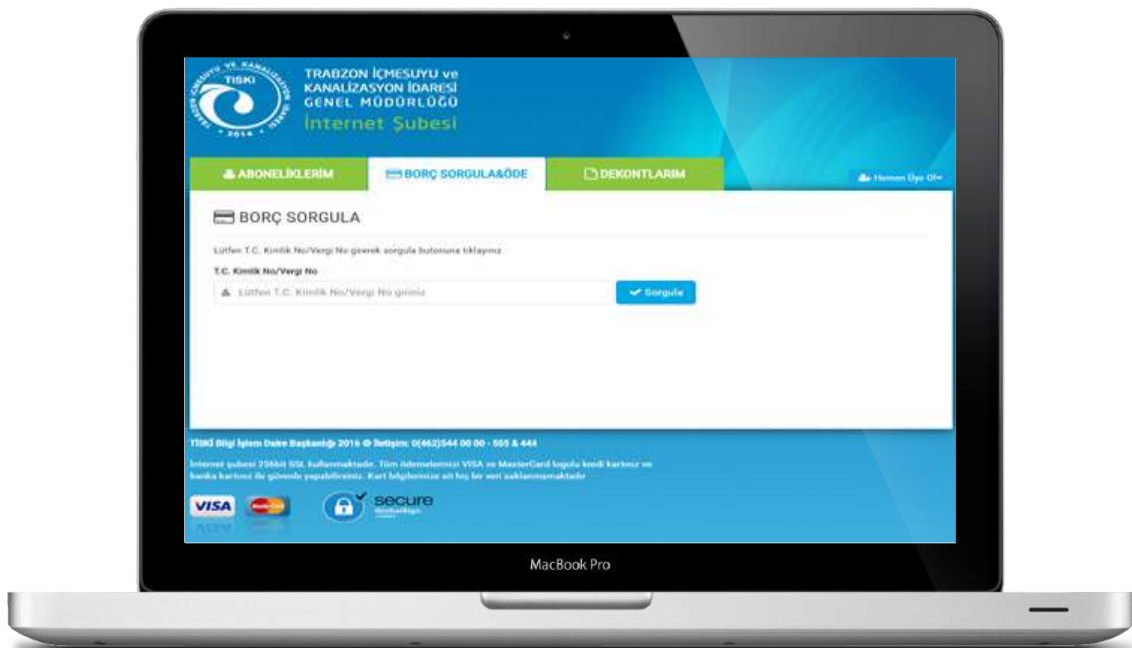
TİSKİ
2014

TRABZON İÇMESUYU ve KANALİZASYON İDARESİ GENEL MÜDÜRLÜĞÜ
İnternet Şubesi

ABONELİKLERİM
BORÇ SORGULA&ÖDE
DEKONTLARIM
Hemen Üye Ol

BORÇ SORGULA

Lütfen T.C. Kimlik No/Vergi No girerek sorgula butonuna tıklayınız

T.C. Kimlik No/Vergi No

Lütfen T.C. Kimlik No/Vergi No giriniz

Sorgula

TİSKİ Bilgi İşlem Daire Başkanlığı 2016 © İletişim: 0(462)544 00 00 - 555 & 444

İnternet şubesi 256bit SSL kullanmaktadır. Tüm ödemelerinizi VISA ve MasterCard logolu kredi kartınız ve banka kartınız ile güvenle yapabilirsiniz. Kart bilgilerinize ait hiç bir veri saklanmamaktadır

VISA
secure

MacBook Pro